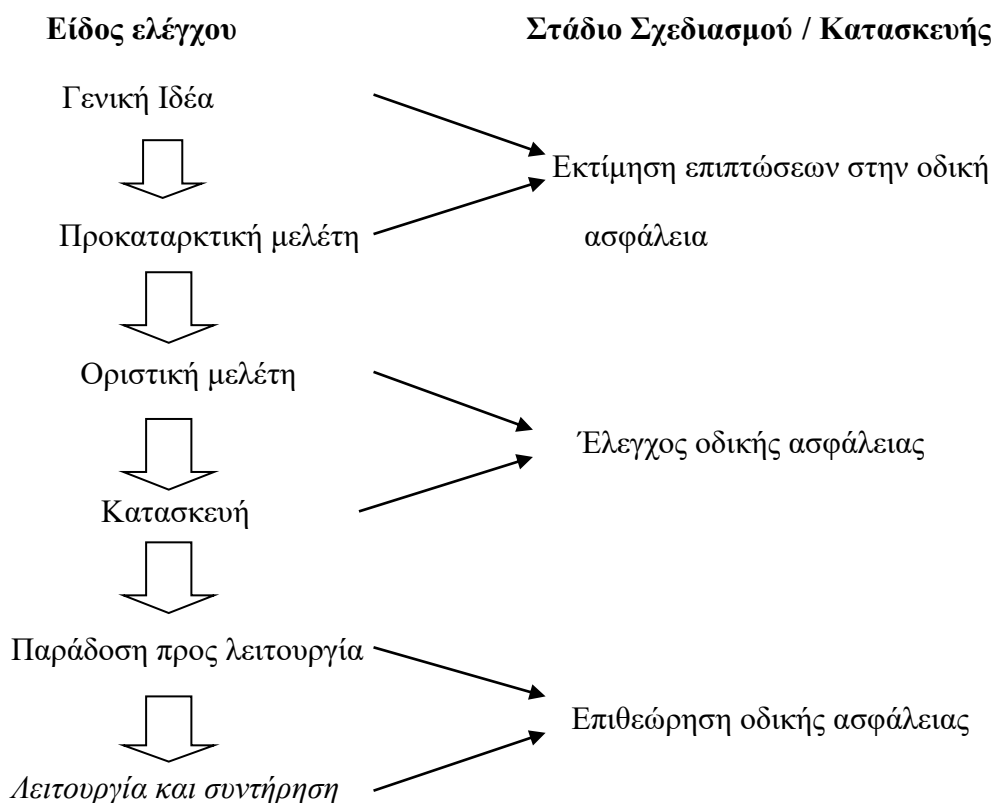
Είδος ελέγχου

Στάδιο Σχεδιασμού / Κατασκευής

Γενική Ιδέα

Εκτίμηση επιπτώσεων στην οδική ασφάλεια

Προκαταρκτική μελέτη

Οριστική μελέτη

Έλεγχος οδικής ασφάλειας

Κατασκευή

Παράδοση προς λειτουργία

Επιθεώρηση οδικής ασφάλειας

Λειτουργία και συντήρηση